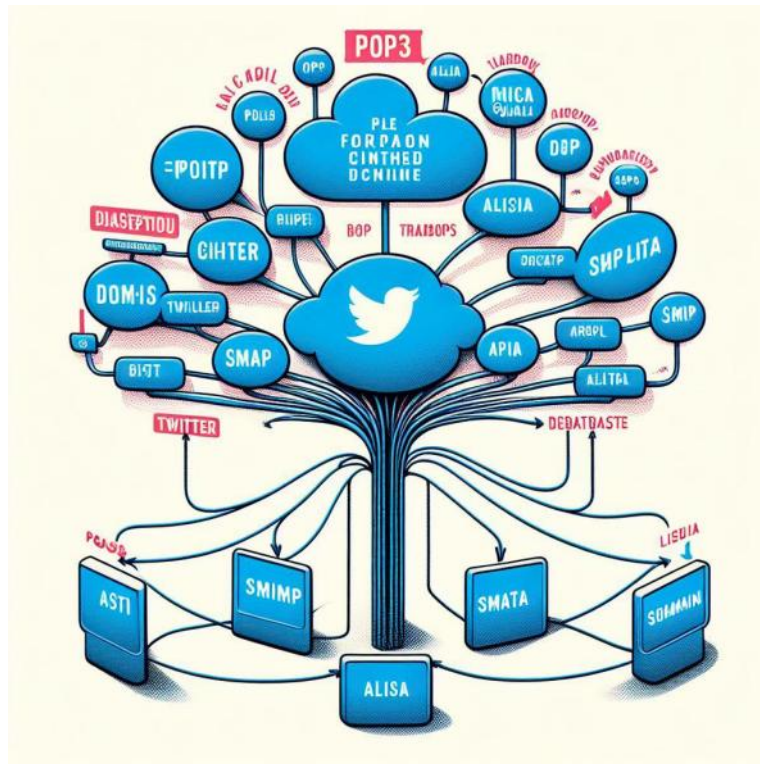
POP3

LAI CADIL OIIU

OPO

POLIS

ALIA

TIARDOW

MICA

PLE
FORPAON
CINTHED
DCNIIINE

=POITP

DBP

DIASEPTIOU

BLIPEI

ALISIA

CIHTER

BOP

TRAIBOPS

SHPLITA

DBOATP

DOM-IS

TWILLER

SMIP

AROPL

SMAP

APIA

BIGT

ALITEL

TWITTER

DEDATBASTE

LISUIA

ASTI

SMIMP

SMATA

SOMAIN

ALISA